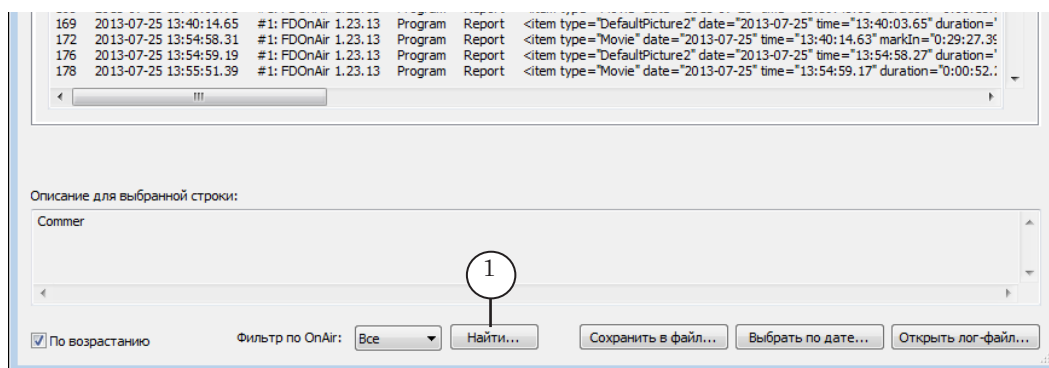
| | | | | | |
|---|---|---|---|---|---|
| 169 | 2013-07-25 13:40:14.65 | #1: FDOnAir 1.23.13 | Program | Report | <item type="DefaultPicture2" date="2013-07-25" time="13:40:03.65" duration=' |
| 172 | 2013-07-25 13:54:58.31 | #1: FDOnAir 1.23.13 | Program | Report | <item type="Movie" date="2013-07-25" time="13:40:14.63" markIn="0:29:27.3 |
| 176 | 2013-07-25 13:54:59.19 | #1: FDOnAir 1.23.13 | Program | Report | <item type="DefaultPicture2" date="2013-07-25" time="13:54:58.27" duration=' |
| 178 | 2013-07-25 13:55:51.39 | #1: FDOnAir 1.23.13 | Program | Report | <item type="Movie" date="2013-07-25" time="13:54:59.17" duration="0:00:52. |

Описание для выбранной строки:

Commer

1

По возрастанию

Фильтр по OnAir: Все

Найти...

Сохранить в файл...

Выбрать по дате...

Открыть лог-файл...